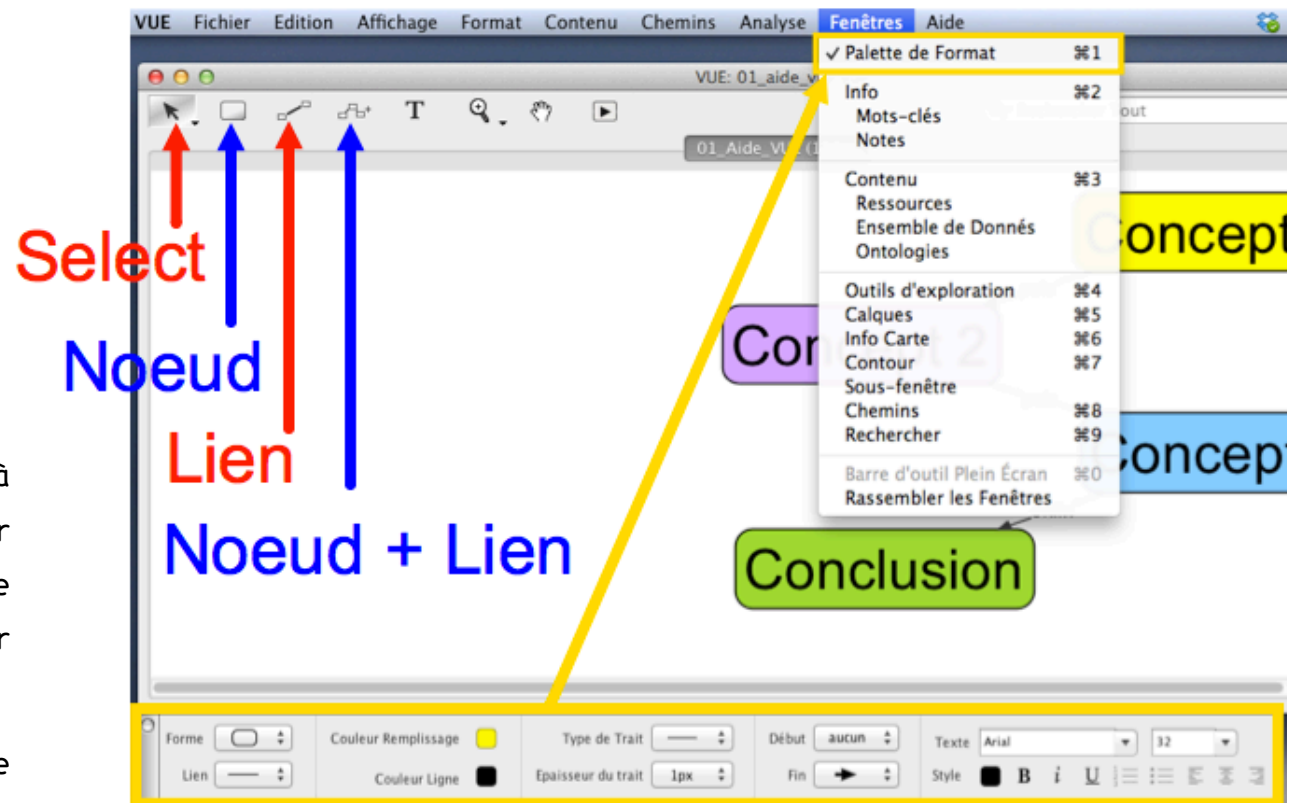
VUE Fichier Edition Affichage Format Contenu Chemins Analyse Fenêtres Aide

✓ Palette de Format ⌘1
Info ⌘2
Mots-clés
Notes
Contenu ⌘3
Ressources
Ensemble de Donnés
Ontologies
Outils d'exploration ⌘4
Calques ⌘5
Info Carte ⌘6
Contour ⌘7
Sous-fenêtre
Chemins ⌘8
Rechercher ⌘9
Barre d'outil Plein Écran ⌘0
Rassembler les Fenêtres

VUE: 01_aide_v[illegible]
01_Aide_VU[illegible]
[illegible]out

Select
Noeud
Lien
Noeud + Lien

Concept
Con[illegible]t 2
Concept
Conclusion

à
r
e
r
e

Forme
Lien
Couleur Remplissage
Couleur Ligne
Type de Trait
Epaisseur du trait 1px
Début aucun
Fin
Texte Arial 32
Style B i U